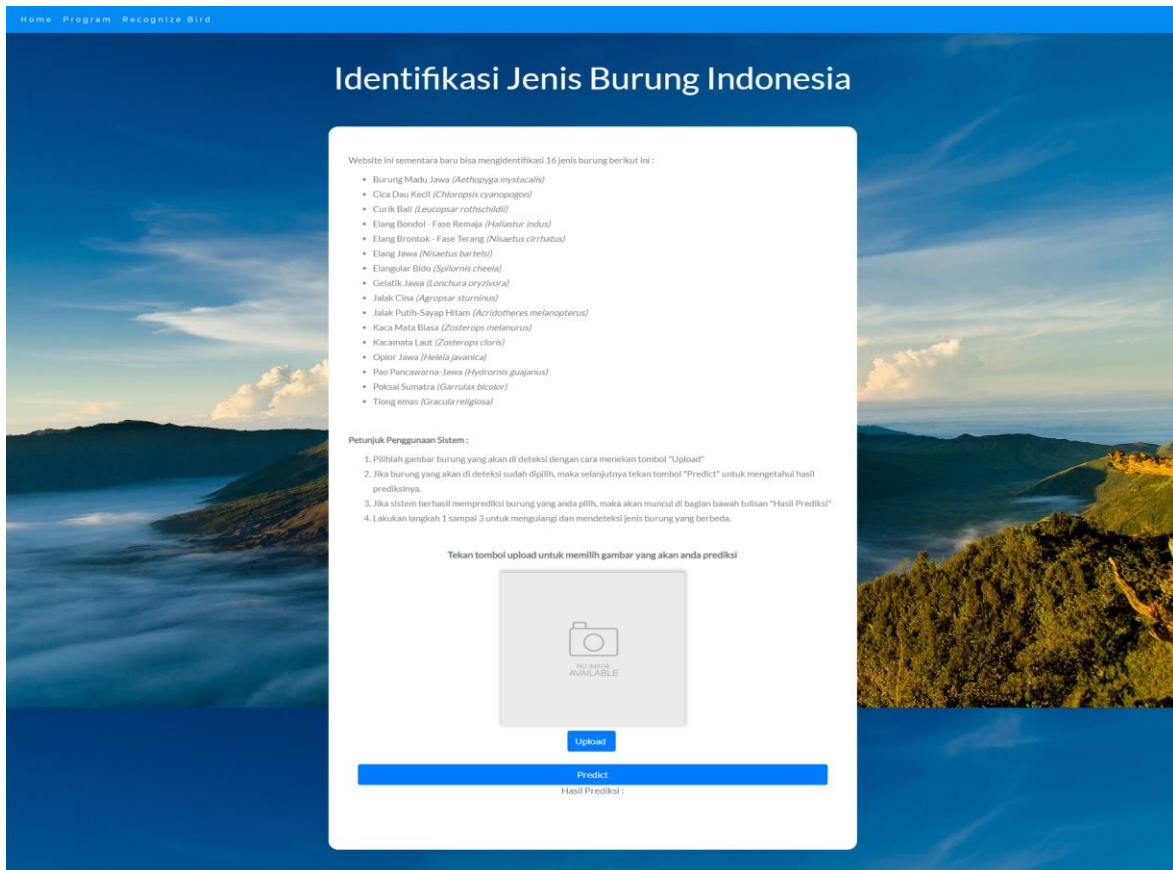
Home Program Recognize Bird

Identifikasi Jenis Burung Indonesia

Website ini sementara baru bisa mengidentifikasi 16 jenis burung berikut ini :

- Burung Madu Jawa *(Aethopyga mystacalis)*
- Cica Dau Kecil *(Chloropsis cyanopogon)*
- Curik Bali *(Leucopsar rothschildi)*
- Elang Bondol - Fase Remaja *(Haliastur indus)*
- Elang Brontok - Fase Terang *(Nisaetus cirrhatus)*
- Elang Jawa *(Nisaetus bartelsi)*
- Elangular Bido *(Spilornis cheela)*
- Gelatik Jawa *(Lonchura oryzivora)*
- Jalak Cina *(Agropsar sturninus)*
- Jalak Putih-Sayap Hitam *(Acridotheres melanopterus)*
- Kaca Mata Biasa *(Zosterops melanurus)*
- Kacamata Laut *(Zosterops cloris)*
- Opior Jawa *(Heleia javanica)*
- Pao Pancawarna-Jawa *(Hydrornis guajanus)*
- Poksai Sumatra *(Garrulax bicolor)*
- Tiong emas *(Gracula religiosa)*

Petunjuk Penggunaan Sistem :

1. Pilihlah gambar burung yang akan di deteksi dengan cara menekan tombol "Upload"
2. Jika burung yang akan di deteksi sudah dipilih, maka selanjutnya tekan tombol "Predict" untuk mengetahui hasil prediksinya.
3. Jika sistem berhasil memprediksi burung yang anda pilih, maka akan muncul di bagian bawah tulisan "Hasil Prediksi"
4. Lakukan langkah 1 sampai 3 untuk mengulangi dan mendeteksi jenis burung yang berbeda.

Tekan tombol upload untuk memilih gambar yang akan anda prediksi

NO IMAGE AVAILABLE

Upload

Predict

Hasil Prediksi :